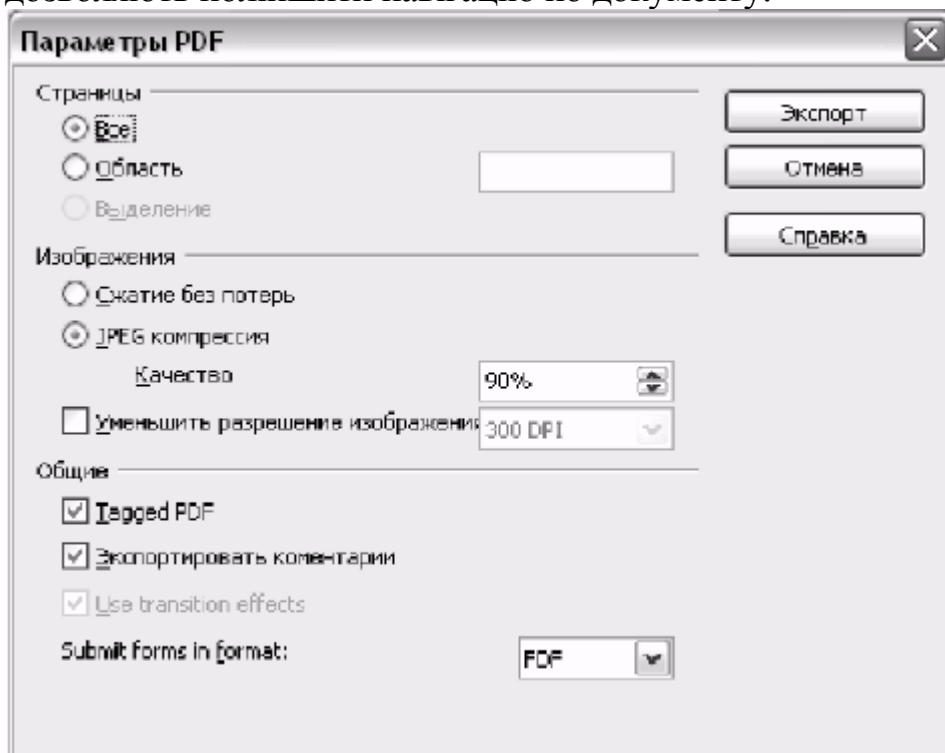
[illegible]

Параметры PDF

Страницы

Все

Область

Выделение

Изображения

Сжатие без потерь

JPEG компрессия

Качество

90%

Уменьшить разрешения изображени

300 DPI

Общие

Tagged PDF

Экспортировать коментарии

Use transition effects

Submit forms in format:

FDF

Экспорт

Отмена

Справка